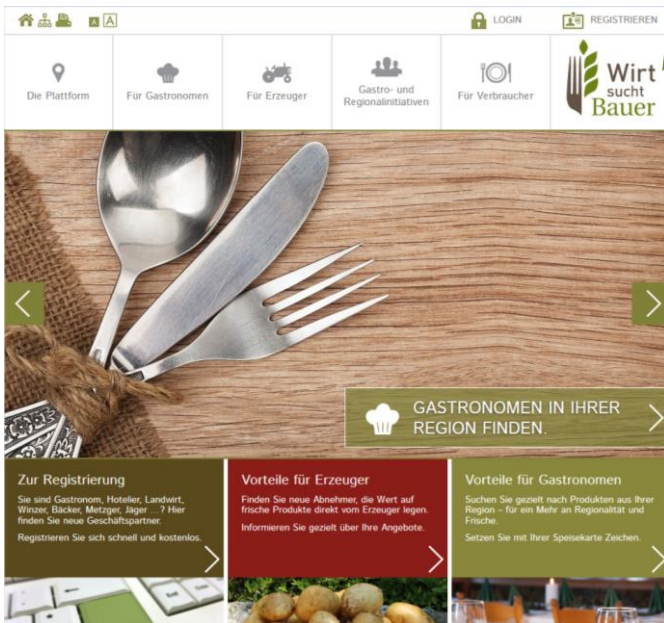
A A

LOGIN

REGISTRIEREN

Die Plattform

Für Gastronomen

Für Erzeuger

Gastro- und Regionalinitiativen

Für Verbraucher

Wirt sucht Bauer

GASTRONOMEN IN IHRER REGION FINDEN.

Zur Registrierung

Sie sind Gastronom, Hotelier, Landwirt, Winzer, Bäcker, Metzger, Jäger ...? Hier finden Sie neue Geschäftspartner.

Registrieren Sie sich schnell und kostenlos.

Vorteile für Erzeuger

Finden Sie neue Abnehmer, die Wert auf frische Produkte direkt vom Erzeuger legen.

Informieren Sie gezielt über Ihre Angebote.

Vorteile für Gastronomen

Suchen Sie gezielt nach Produkten aus Ihrer Region – für ein Mehr an Regionalität und Frische.

Setzen Sie mit Ihrer Speisekarte Zeichen.